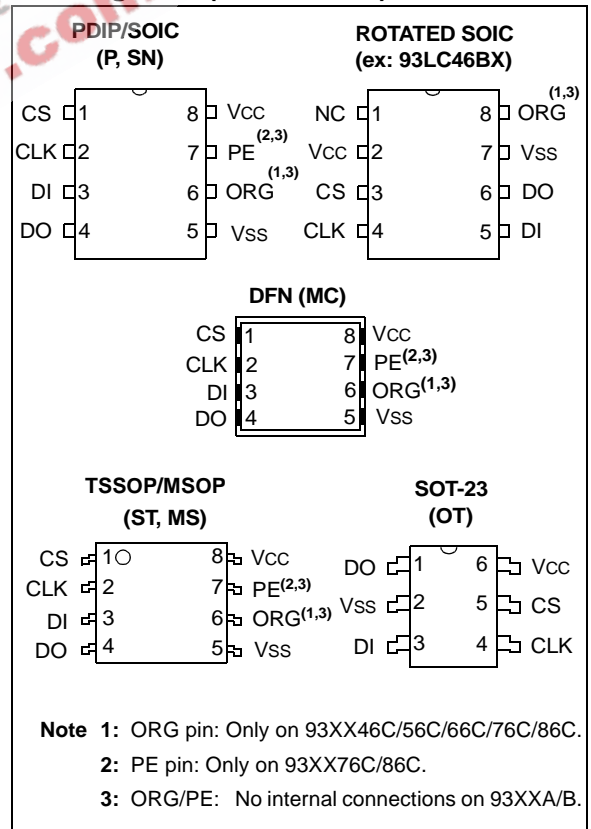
.com

PDIP/SOIC
(P, SN)

CS 1
CLK 2
DI 3
DO 4
8 VCC
7 PE$^{(2,3)}$
6 ORG$^{(1,3)}$
5 VSS

ROTATED SOIC
(ex: 93LC46BX)

NC 1
VCC 2
CS 3
CLK 4
8 ORG$^{(1,3)}$
7 VSS
6 DO
5 DI

DFN (MC)

CS 1
CLK 2
DI 3
DO 4
8 VCC
7 PE$^{(2,3)}$
6 ORG$^{(1,3)}$
5 VSS

TSSOP/MSOP
(ST, MS)

CS 1
CLK 2
DI 3
DO 4
8 VCC
7 PE$^{(2,3)}$
6 ORG$^{(1,3)}$
5 VSS

SOT-23
(OT)

DO 1
VSS 2
DI 3
6 VCC
5 CS
4 CLK

Note 1: ORG pin: Only on 93XX46C/56C/66C/76C/86C.
2: PE pin: Only on 93XX76C/86C.
3: ORG/PE: No internal connections on 93XXA/B.